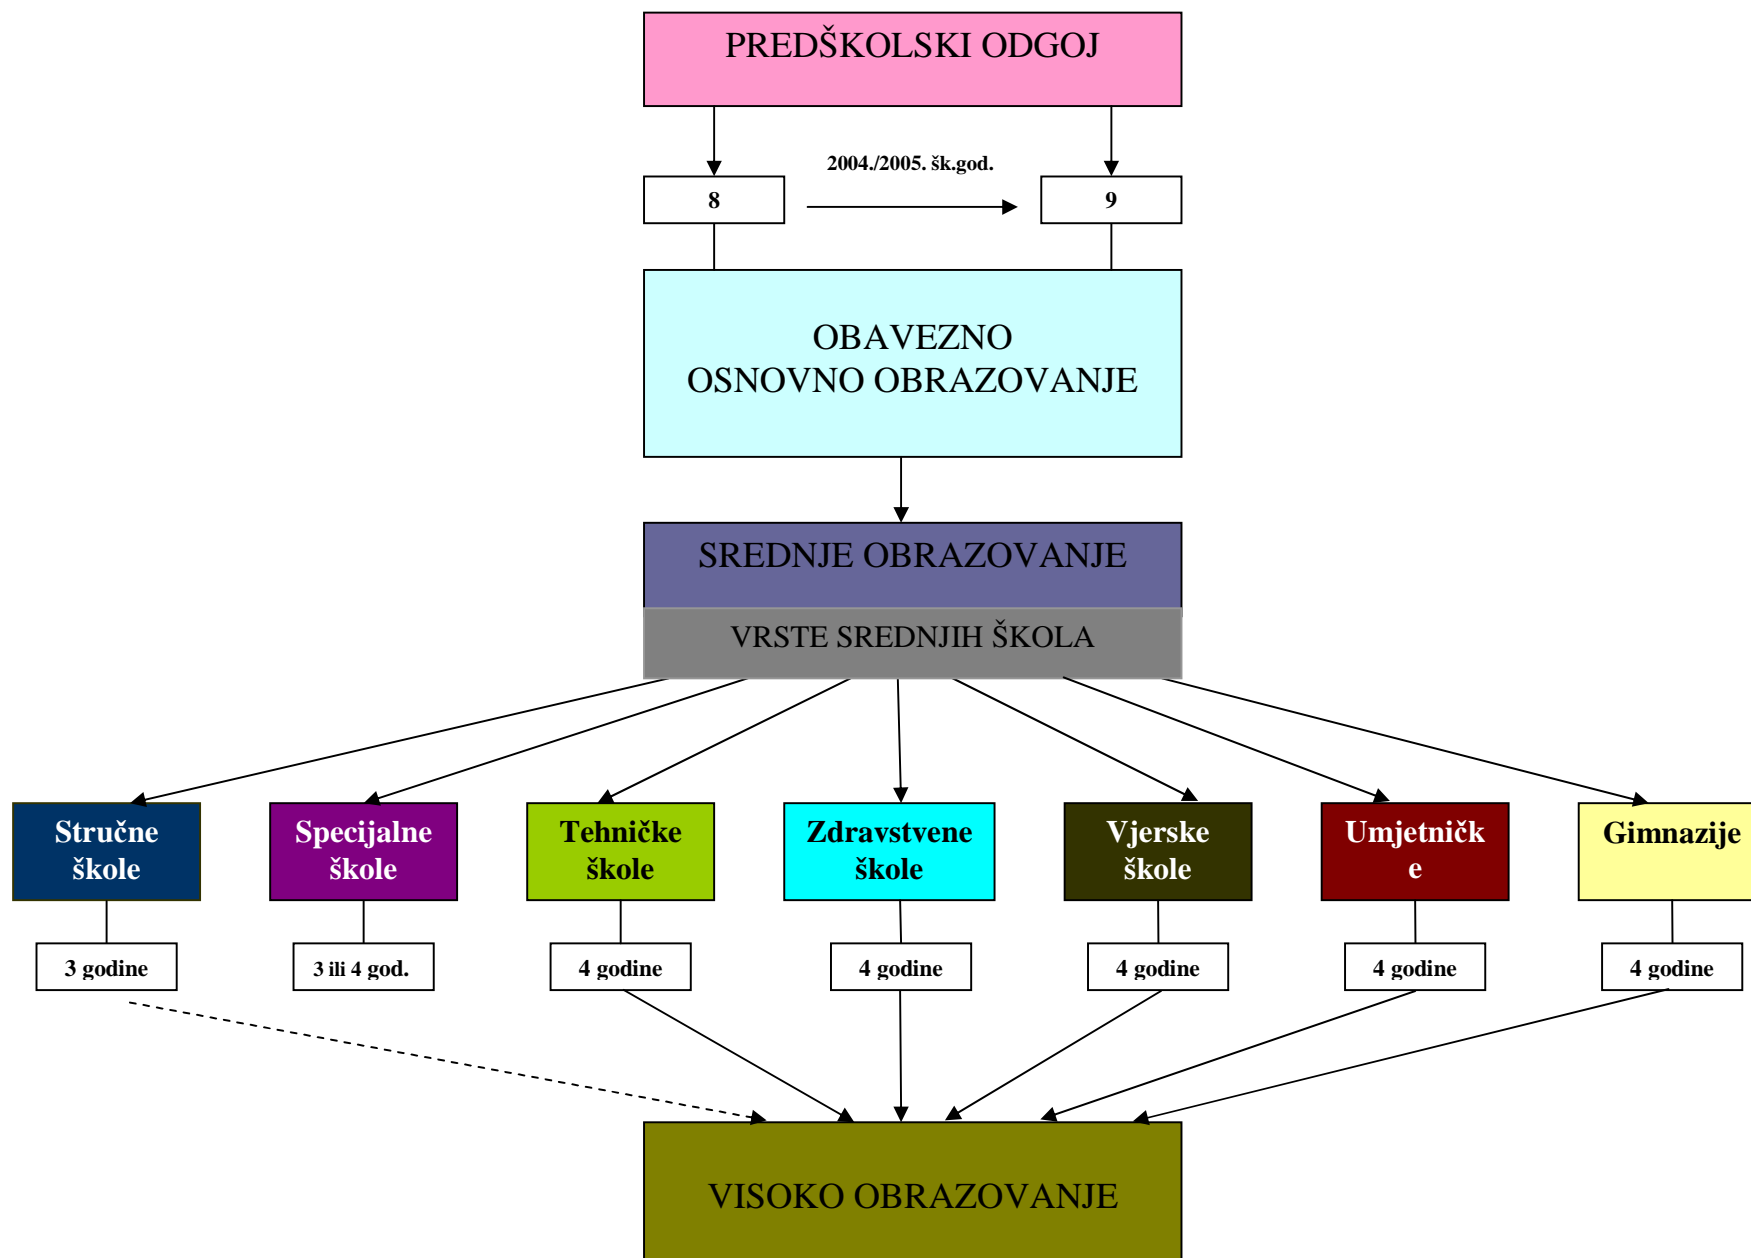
PREDŠKOLSKI ODGOJ

2004./2005. šk.god.

8

9

OBAVEZNO OSNOVNO OBRAZOVANJE

SREDNJE OBRAZOVANJE

VRSTE SREDNJIH ŠKOLA

Stručne škole

Specijalne škole

Tehničke škole

Zdravstvene škole

Vjerske škole

Umjetničk e

Gimnazije

3 godine

3 ili 4 god.

4 godine

4 godine

4 godine

4 godine

4 godine

VISOKO OBRAZOVANJE